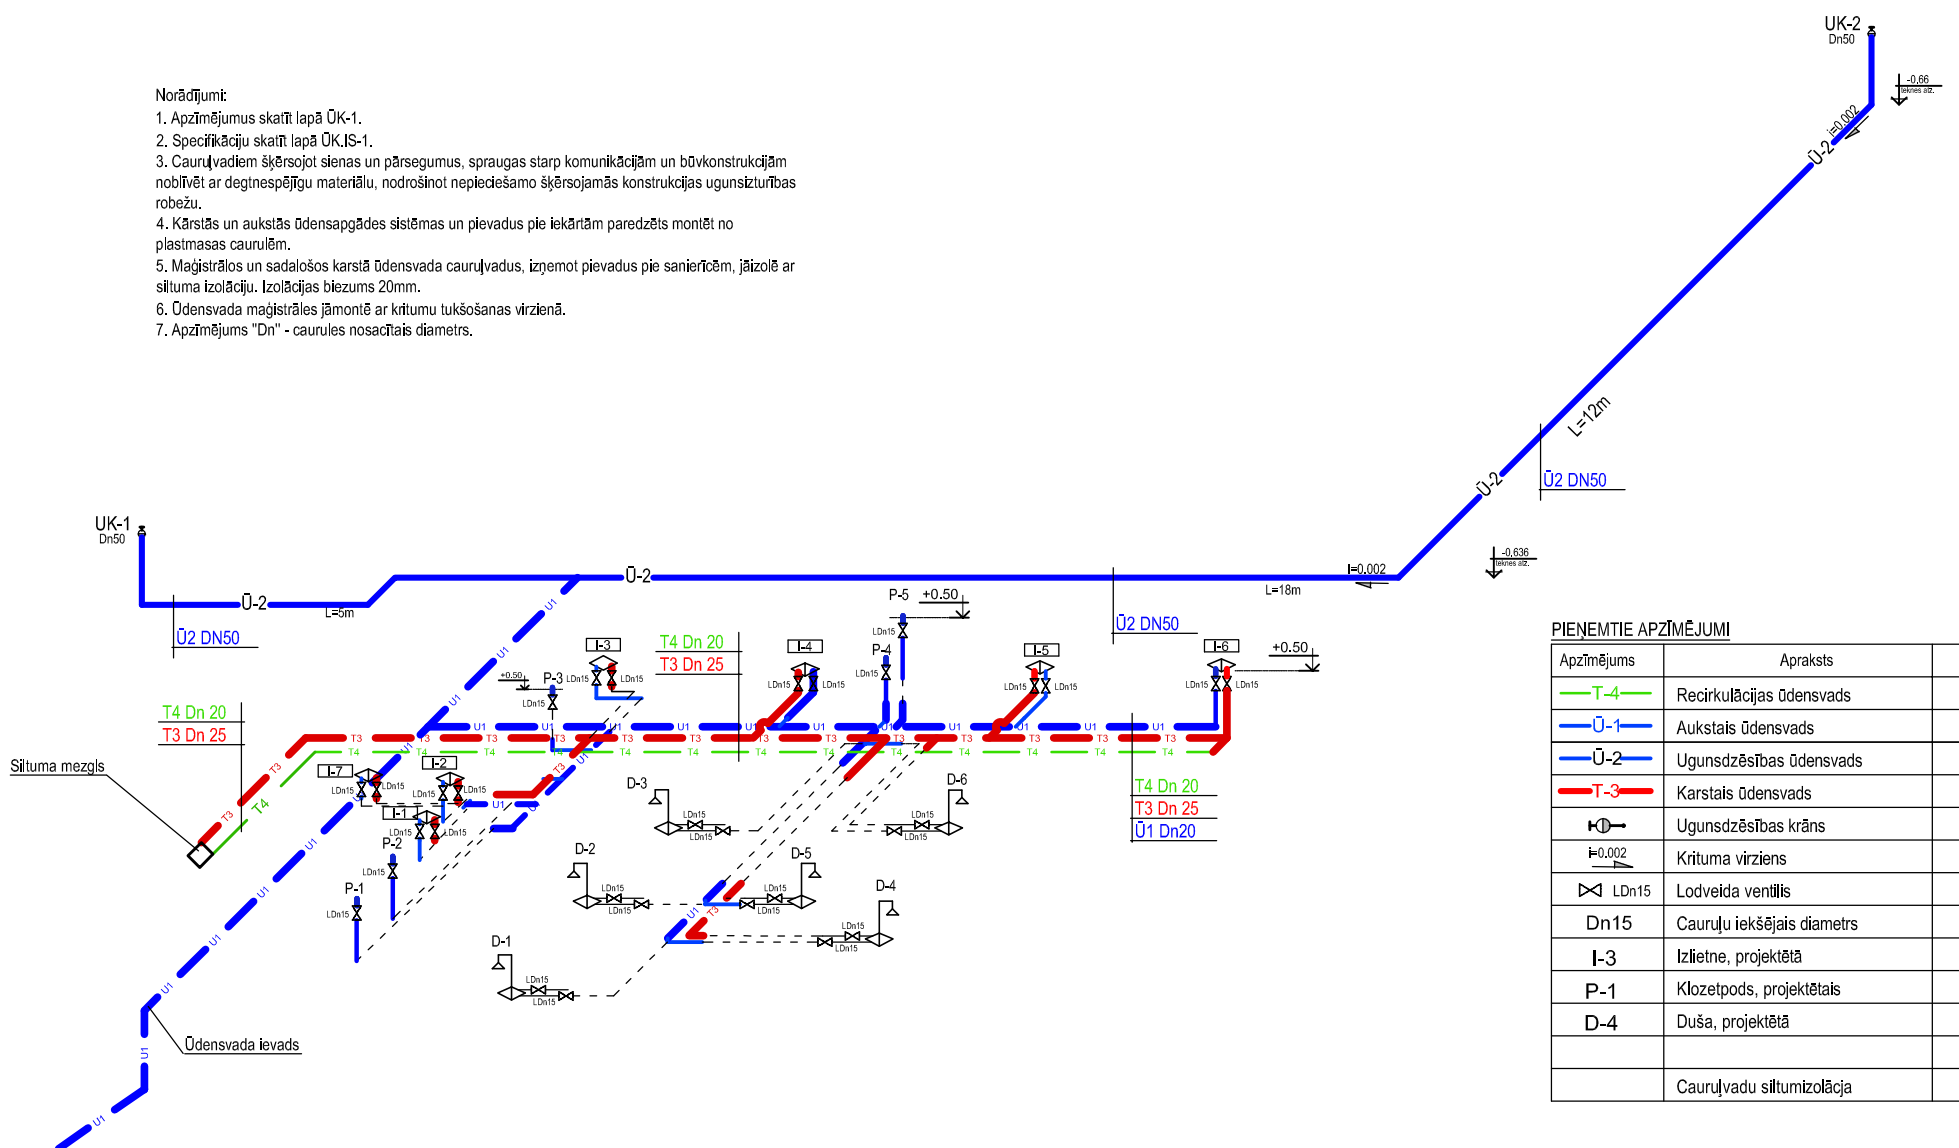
Norādījumi:
1. Apzīmējumus skatīt lapā ŪK-1.
2. Specifikāciju skatīt lapā ŪK.IS-1.
3. Cauruļvadiem šķērsojot sienas un pārsegumus, spraugas starp komunikācijām un būvkonstrukcijām noblīvēt ar degtnespējīgu materiālu, nodrošinot nepieciešamo šķērsojamās konstrukcijas ugunsizturības robežu.
4. Kārstās un aukstās ūdensapgādes sistēmas un pievadus pie iekārtām paredzēts montēt no plastmasas caurulēm.
5. Maģistrālos un sadalošos karstā ūdensvada cauruļvadus, izņemot pievadus pie sanierīcēm, jāizolē ar siltuma izolāciju. Izolācijas biezums 20mm.
6. Ūdensvada maģistrāles jāmontē ar kritumu tukšošanas virzienā.
7. Apzīmējums "Dn" - caurules nosacītais diametrs.

UK-2
Dn50
-0,66
i=0,002
Ū-2
L=12m
Ū-2
Ū2 DN50
-0,636
UK-1
Dn50
Ū-2
L=5m
Ū2 DN50
Ū-2
i=0,002
L=18m
Ū2 DN50
P-5
+0.50
P-4
I-3
I-4
I-5
I-6
+0.50
T4 Dn 20
T3 Dn 25
T4 Dn 20
T3 Dn 25
T4 Dn 20
T3 Dn 25
Ū1 Dn20
Siltuma mezgls
I-7
I-2
I-1
P-3
P-2
P-1
D-1
D-2
D-3
D-4
D-5
D-6
LDn15
U1
T3
T4
Ūdensvada ievads

PIEŅEMTIE APZĪMĒJUMI
| Apzīmējums | Apraksts |
|---|---|
| T-4 | Recirkulācijas ūdensvads |
| Ū-1 | Aukstais ūdensvads |
| Ū-2 | Ugunsdzēsības ūdensvads |
| T-3 | Karstais ūdensvads |
| | Ugunsdzēsības krāns |
| i=0,002 | Krituma virziens |
| LDn15 | Lodveida ventilis |
| Dn15 | Cauruļu iekšējais diametrs |
| I-3 | Izlietne, projektētā |
| P-1 | Klozetpods, projektētais |
| D-4 | Duša, projektētā |
| | |
| | Cauruļvadu siltumizolācja |